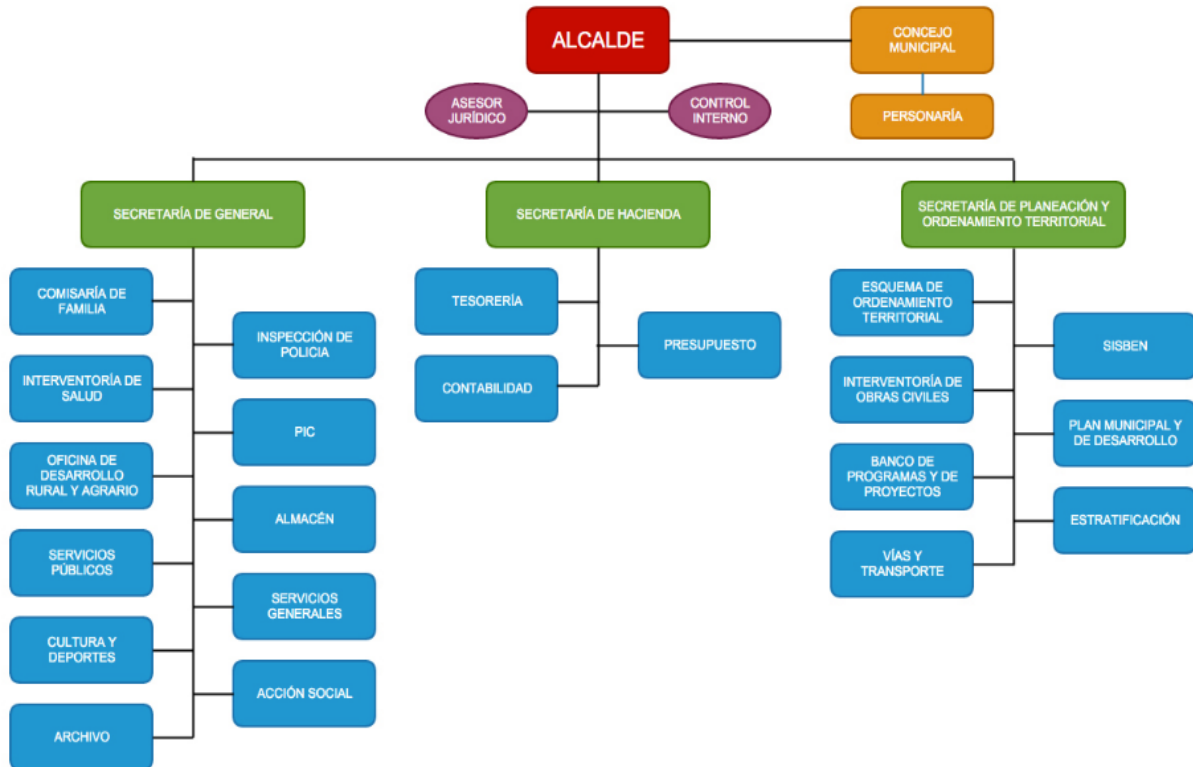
ALCALDE

CONCEJO MUNICIPAL

PERSONARÍA

ASESOR JURÍDICO

CONTROL INTERNO

SECRETARÍA DE GENERAL

COMISARÍA DE FAMILIA

INTERVENTORÍA DE SALUD

OFICINA DE DESARROLLO RURAL Y AGRARIO

SERVICIOS PÚBLICOS

CULTURA Y DEPORTES

ARCHIVO

INSPECCIÓN DE POLICIA

PIC

ALMACÉN

SERVICIOS GENERALES

ACCIÓN SOCIAL

SECRETARÍA DE HACIENDA

TESORERÍA

CONTABILIDAD

PRESUPUESTO

SECRETARÍA DE PLANEACIÓN Y ORDENAMIENTO TERRITORIAL

ESQUEMA DE ORDENAMIENTO TERRITORIAL

INTERVENTORÍA DE OBRAS CIVILES

BANCO DE PROGRAMAS Y DE PROYECTOS

VÍAS Y TRANSPORTE

SISBEN

PLAN MUNICIPAL Y DE DESARROLLO

ESTRATIFICACIÓN